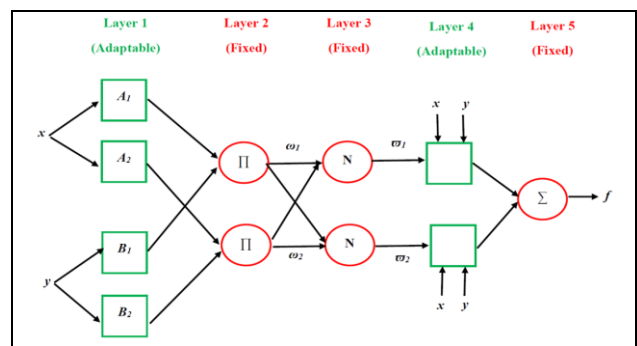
Layer 1
(Adaptable)

Layer 2
(Fixed)

Layer 3
(Fixed)

Layer 4
(Adaptable)

Layer 5
(Fixed)

x

$A_1$

$A_2$

y

$B_1$

$B_2$

$\Pi$

$\Pi$

$\omega_1$

$\omega_2$

N

N

$\varpi_1$

$\varpi_2$

x y

x y

$\Sigma$

f